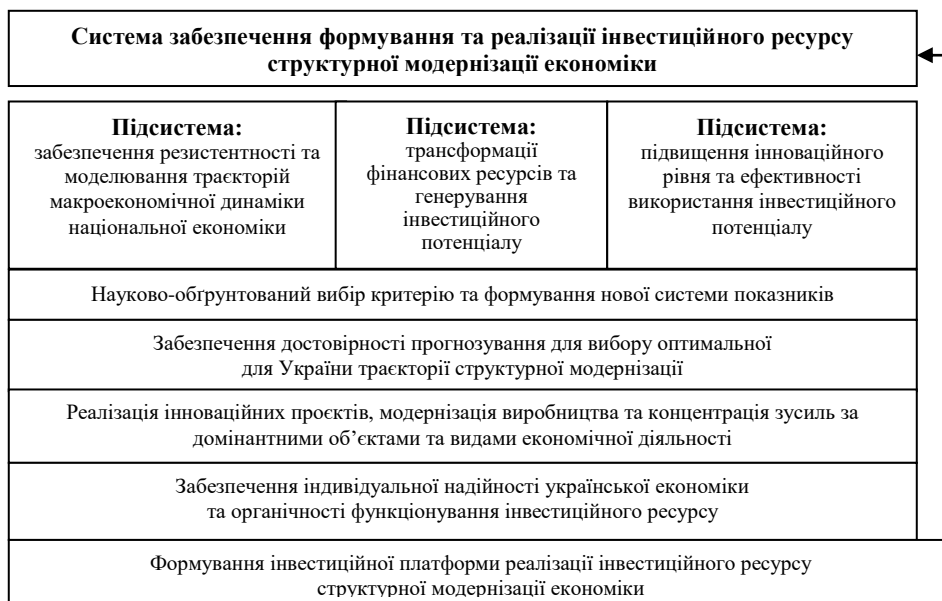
Система забезпечення формування та реалізації інвестиційного ресурсу структурної модернізації економіки

Підсистема:
забезпечення резистентності та моделювання траєкторій макроекономічної динаміки національної економіки

Підсистема:
трансформації фінансових ресурсів та генерування інвестиційного потенціалу

Підсистема:
підвищення інноваційного рівня та ефективності використання інвестиційного потенціалу

Науково-обгрунтований вибір критерію та формування нової системи показників

Забезпечення достовірності прогнозування для вибору оптимальної для України траєкторії структурної модернізації

Реалізація інноваційних проєктів, модернізація виробництва та концентрація зусиль за домінантними об’єктами та видами економічної діяльності

Забезпечення індивідуальної надійності української економіки та органічності функціонування інвестиційного ресурсу

Формування інвестиційної платформи реалізації інвестиційного ресурсу структурної модернізації економіки